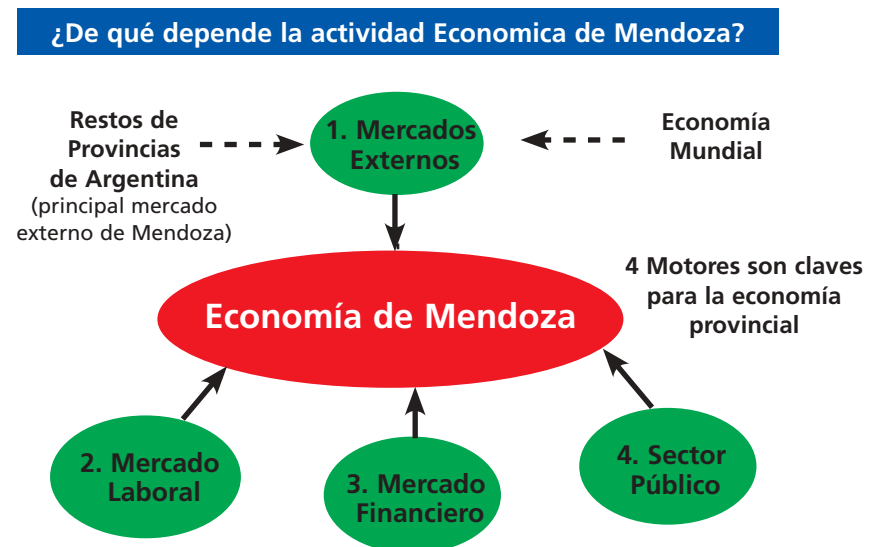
¿De qué depende la actividad Economica de Mendoza?

Restos de Provincias de Argentina
(principal mercado externo de Mendoza)

1. Mercados Externos

Economía Mundial

4 Motores son claves para la economía provincial

Economía de Mendoza

2. Mercado Laboral

3. Mercado Financiero

4. Sector Público